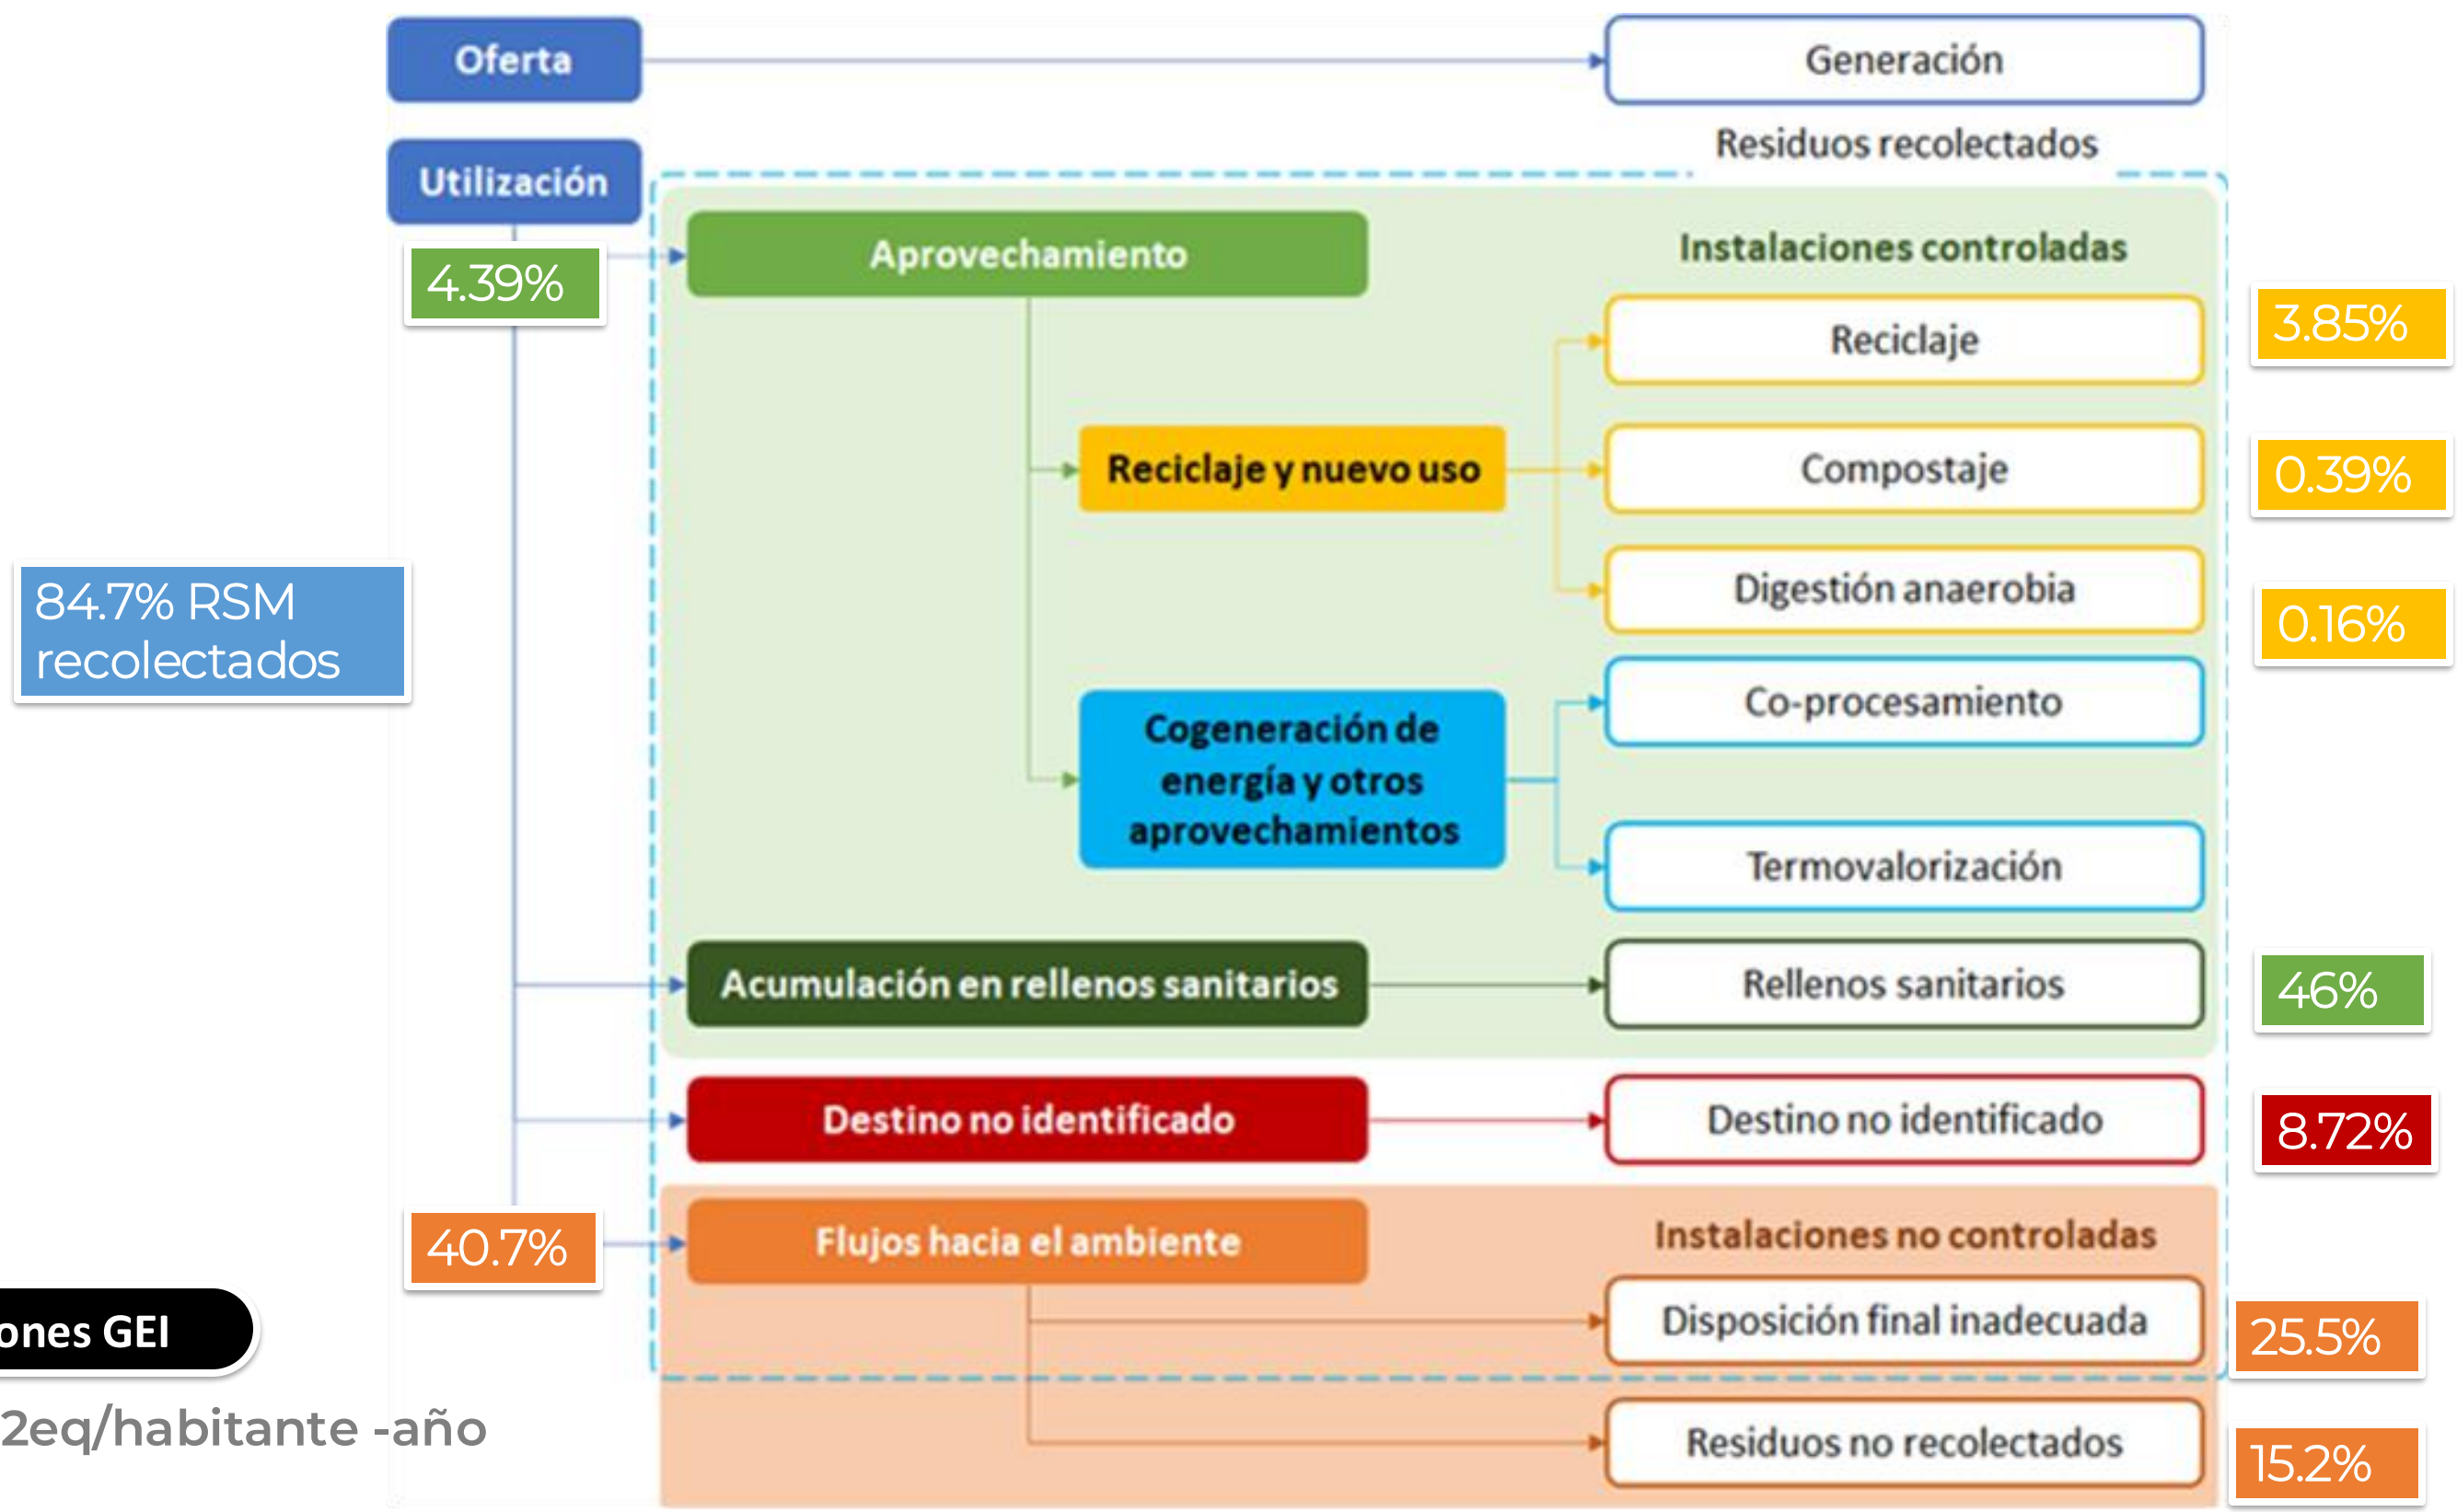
Oferta

Generación

Utilización

Residuos recolectados

4.39%

Aprovechamiento

Instalaciones controladas

Reciclaje

3.85%

Reciclaje y nuevo uso

Compostaje

0.39%

84.7% RSM recolectados

Digestión anaerobia

0.16%

Cogeneración de energía y otros aprovechamientos

Co-procesamiento

Termovalorización

Acumulación en rellenos sanitarios

Rellenos sanitarios

46%

Destino no identificado

Destino no identificado

8.72%

40.7%

Flujos hacia el ambiente

Instalaciones no controladas

ones GEI

Disposición final inadecuada

25.5%

2eq/habitante -año

Residuos no recolectados

15.2%